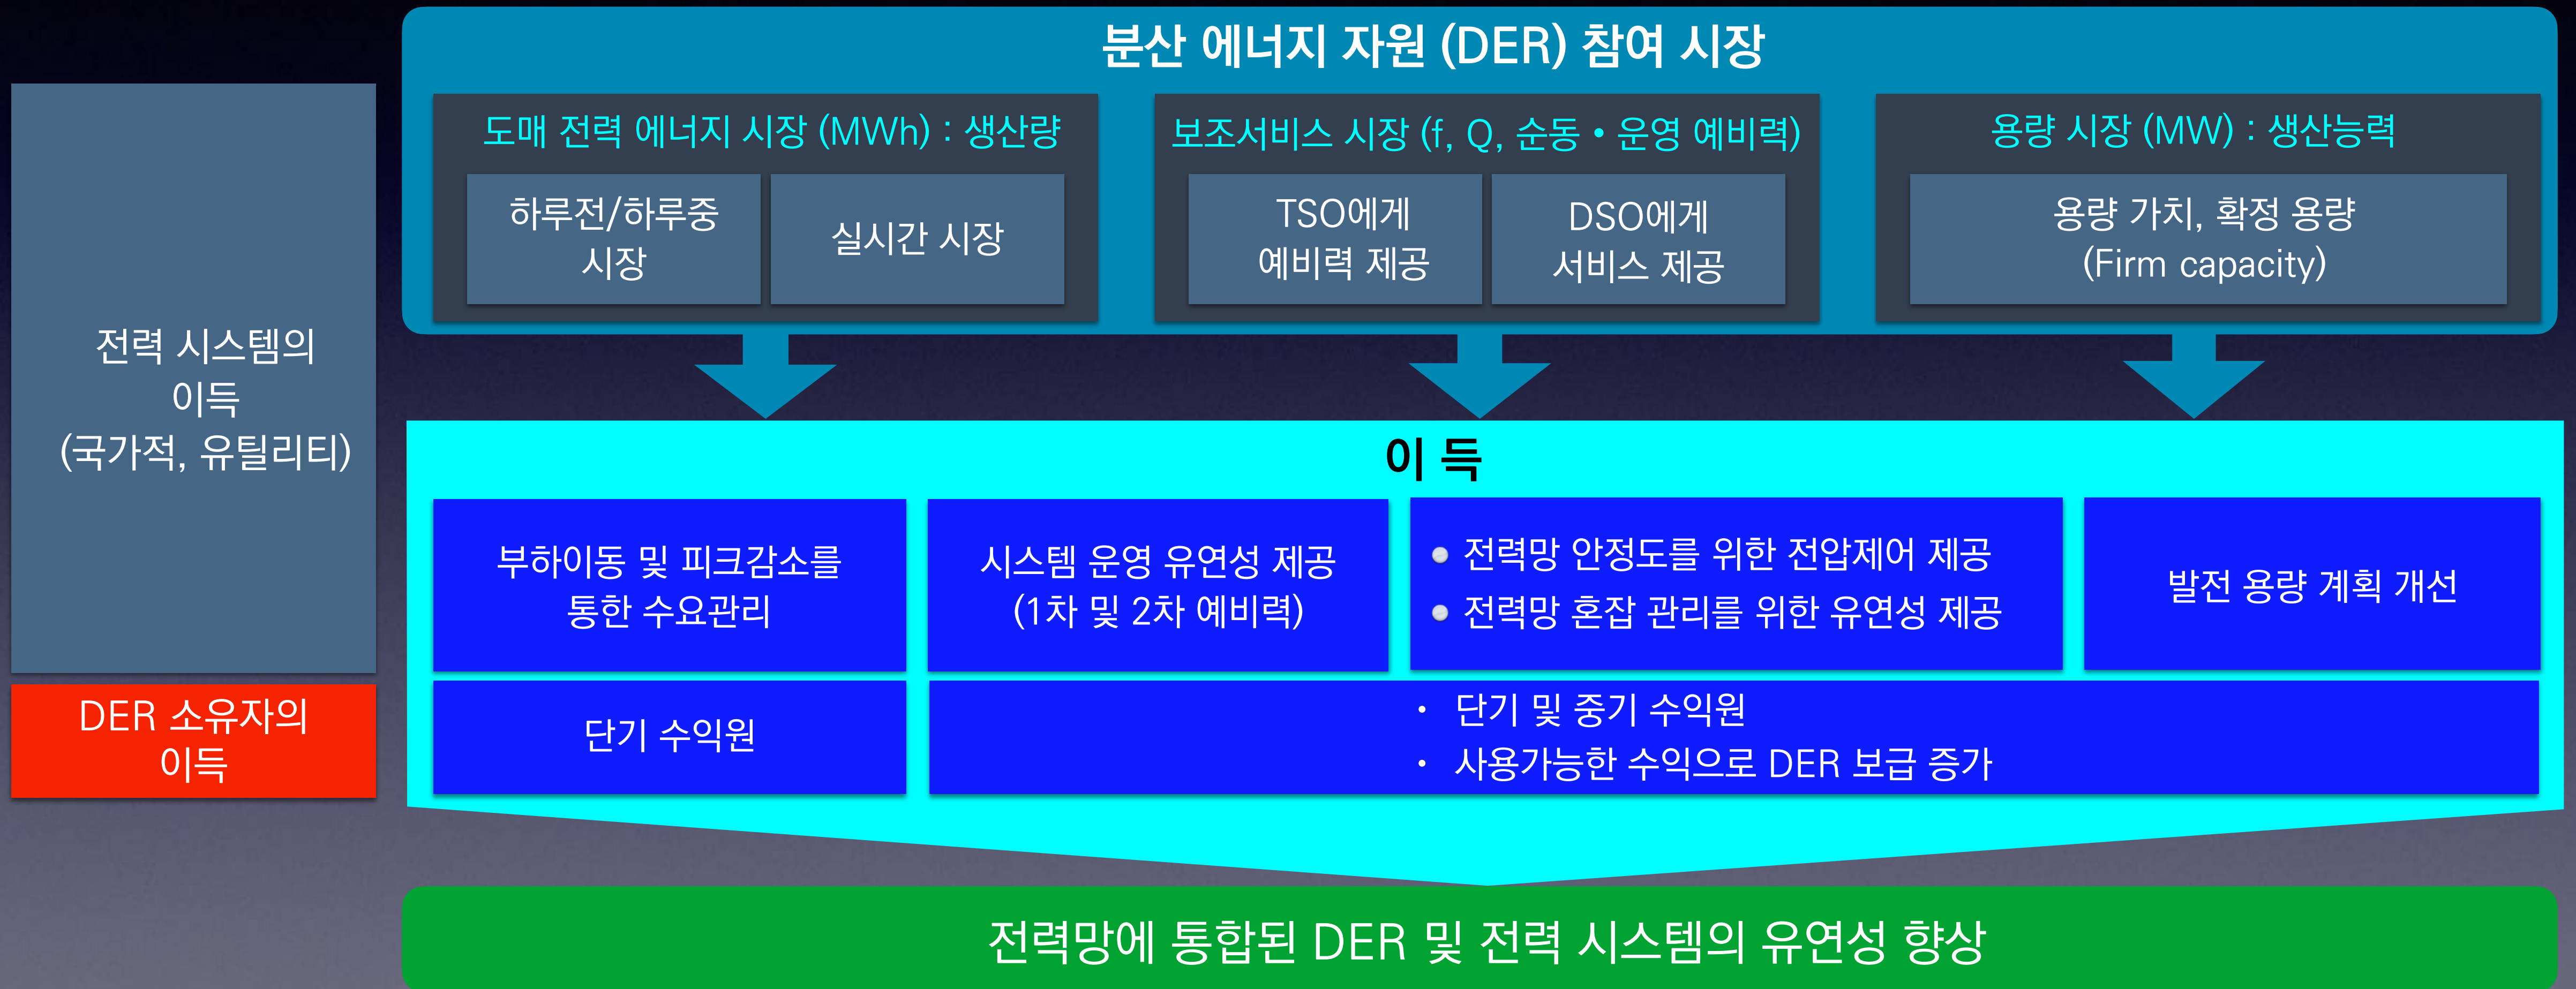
분산 에너지 자원 (DER) 참여 시장

도매 전력 에너지 시장 (MWh) : 생산량

하루전/하루중 시장

실시간 시장

보조서비스 시장 (f, Q, 순동 • 운영 예비력)

TSO에게 예비력 제공

DSO에게 서비스 제공

용량 시장 (MW) : 생산능력

용량 가치, 확정 용량 (Firm capacity)

전력 시스템의 이득 (국가적, 유틸리티)

DER 소유자의 이득

이 득

부하이동 및 피크감소를 통한 수요관리

시스템 운영 유연성 제공 (1차 및 2차 예비력)

• 전력망 안정도를 위한 전압제어 제공
• 전력망 혼잡 관리를 위한 유연성 제공

발전 용량 계획 개선

단기 수익원

• 단기 및 중기 수익원
• 사용가능한 수익으로 DER 보급 증가

전력망에 통합된 DER 및 전력 시스템의 유연성 향상